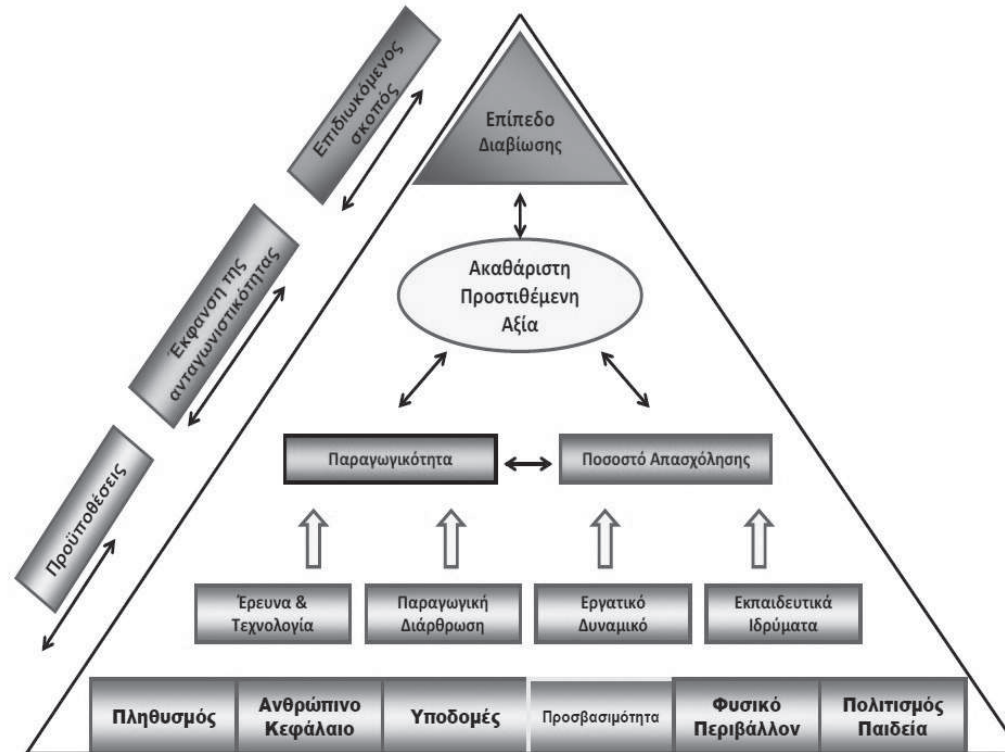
Επιδιωκόμενος σκοπός

Έκφανση της ανταγωνιστικότητας

Προϋποθέσεις

Επίπεδο Διαβίωσης

Ακαθάριστη Προστιθέμενη Αξία

Παραγωγικότητα

Ποσοστό Απασχόλησης

Έρευνα & Τεχνολογία

Παραγωγική Διάρθρωση

Εργατικό Δυναμικό

Εκπαιδευτικά Ιδρύματα

Πληθυσμός

Ανθρώπινο Κεφάλαιο

Υποδομές

Προσβασιμότητα

Φυσικό Περιβάλλον

Πολιτισμός Παιδεία